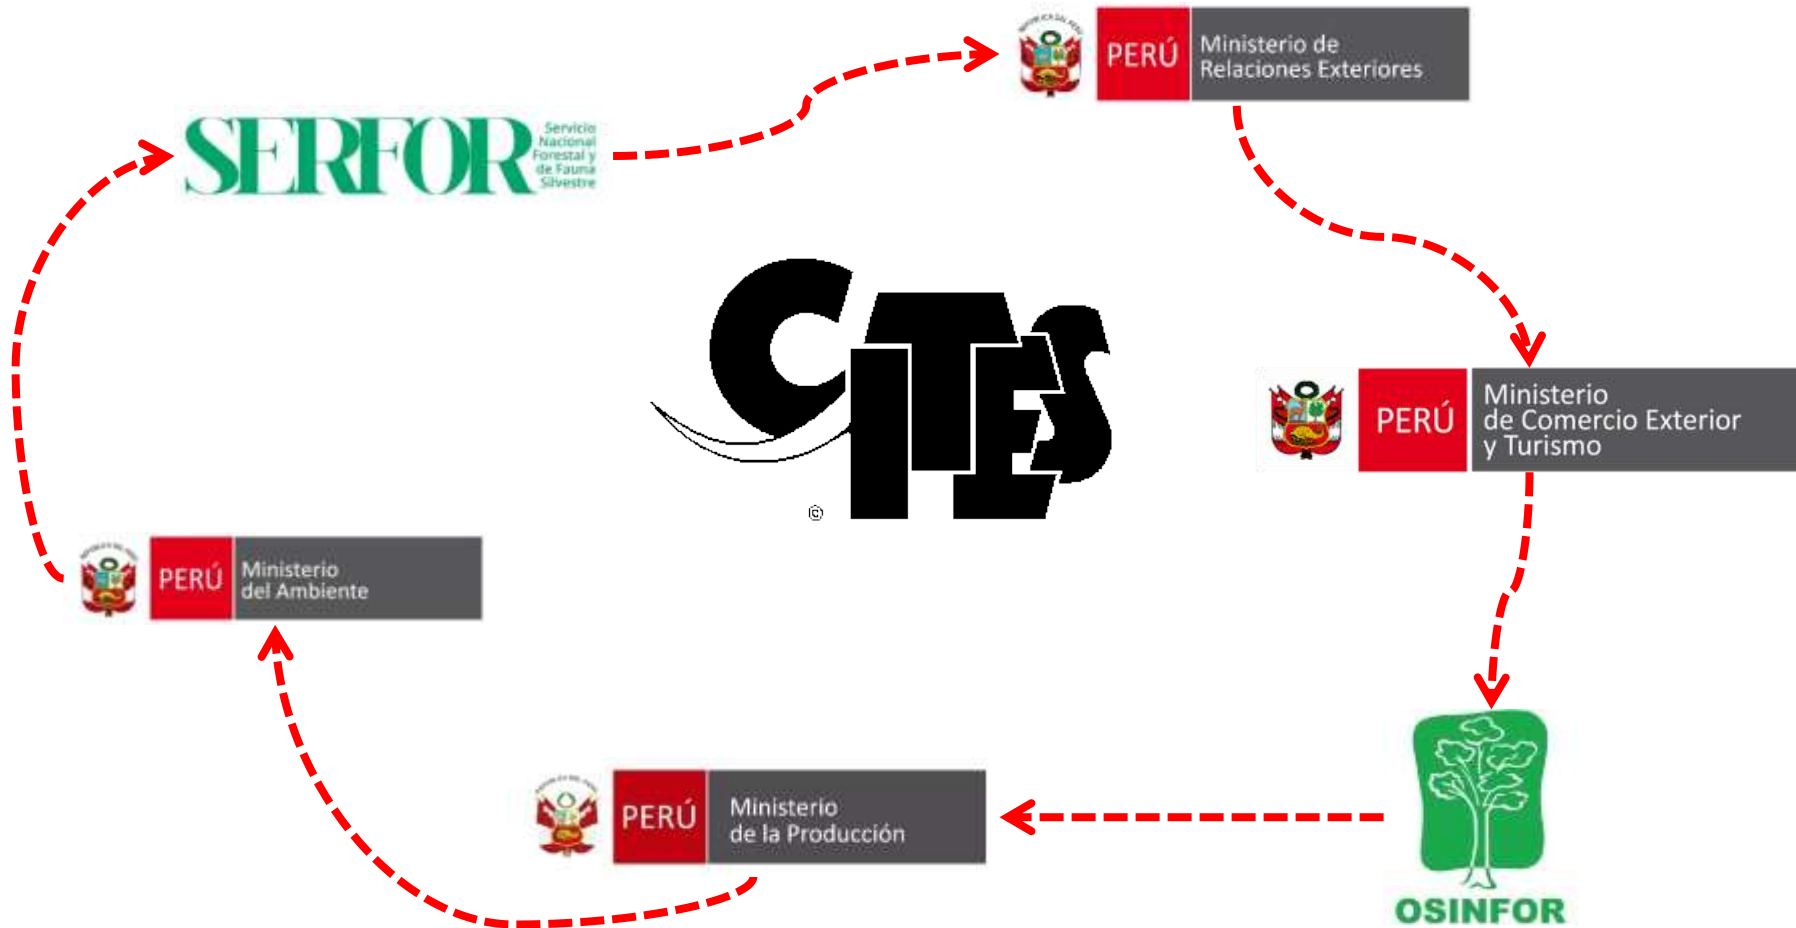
PERÚ Ministerio de Relaciones Exteriores

SERFOR Servicio Nacional Forestal y de Fauna Silvestre

CITES ©

PERÚ Ministerio de Comercio Exterior y Turismo

PERÚ Ministerio del Ambiente

OSINFOR

PERÚ Ministerio de la Producción